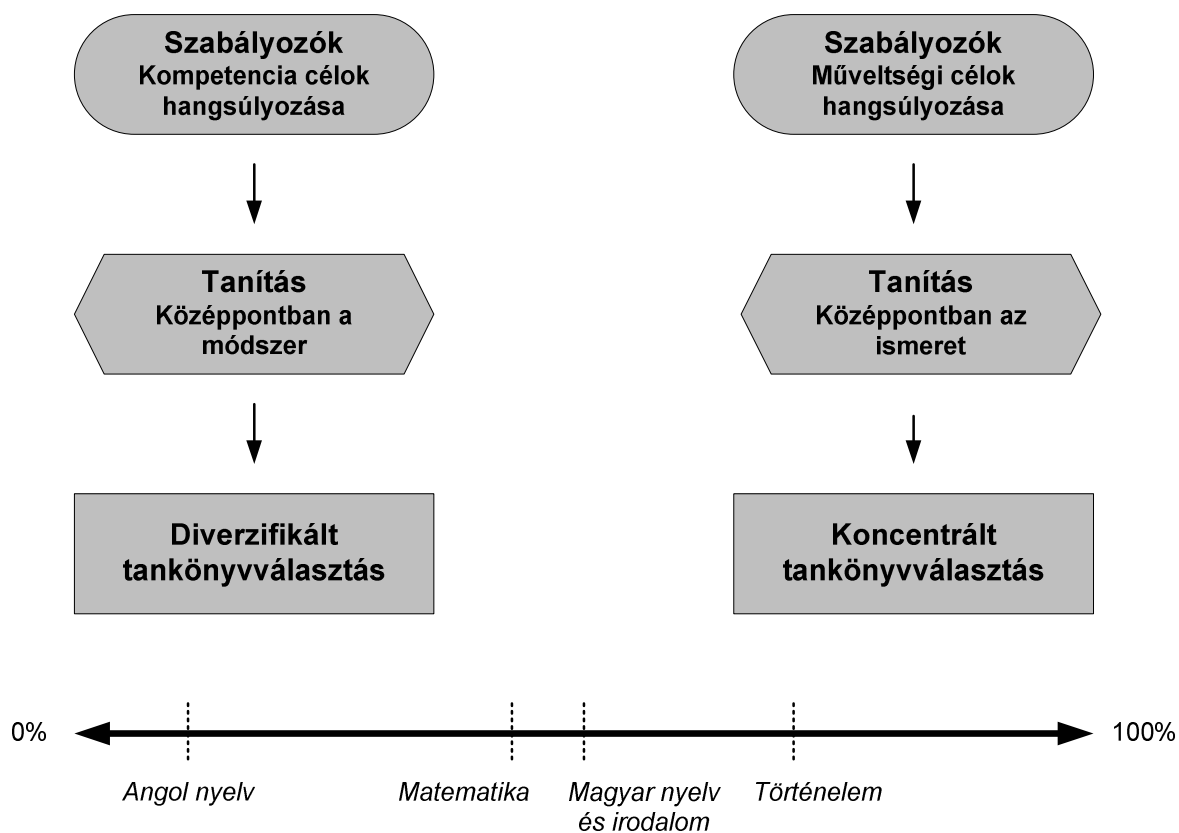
Szabályozók
Kompetencia célok hangsúlyozása

Tanítás
Középpontban a módszer

Diverzifikált tankönyvválasztás

Szabályozók
Műveltségi célok hangsúlyozása

Tanítás
Középpontban az ismeret

Koncentrált tankönyvválasztás

0%

100%

Angol nyelv

Matematika

Magyar nyelv és irodalom

Történelem